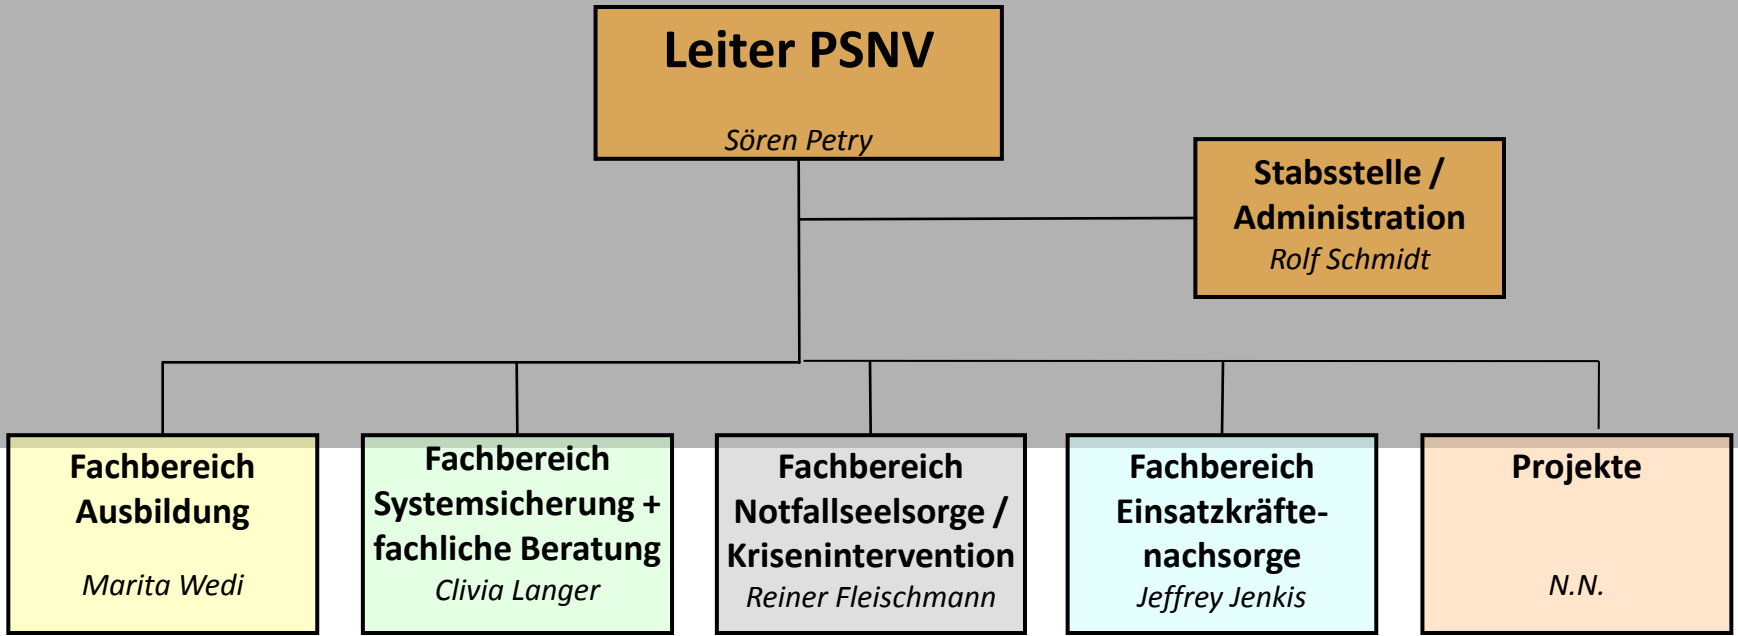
Leiter PSNV

Sören Petry

Stabsstelle / Administration
Rolf Schmidt

Fachbereich Ausbildung

Marita Wedi

Fachbereich Systemsicherung + fachliche Beratung
Clivia Langer

Fachbereich Notfallseelsorge / Krisenintervention
Reiner Fleischmann

Fachbereich Einsatzkräfte-nachsorge
Jeffrey Jenkis

Projekte

N.N.